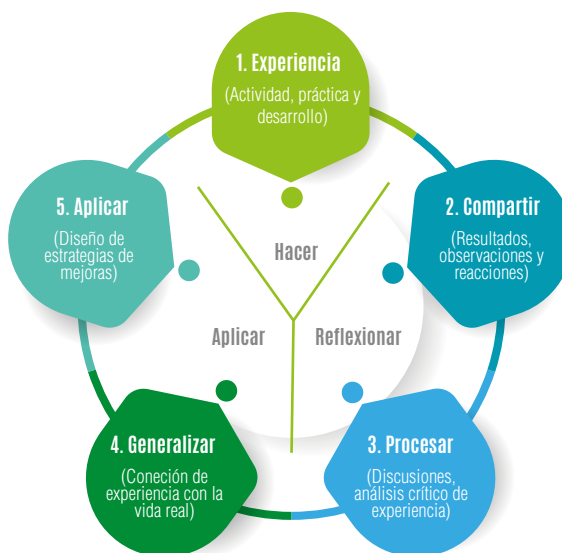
1. Experiencia
(Actividad, práctica y desarrollo)

2. Compartir
(Resultados, observaciones y reacciones)

3. Procesar
(Discusiones, análisis crítico de experiencia)

4. Generalizar
(Coneción de experiencia con la vida real)

5. Aplicar
(Diseño de estrategias de mejoras)

Hacer

Aplicar

Reflexionar